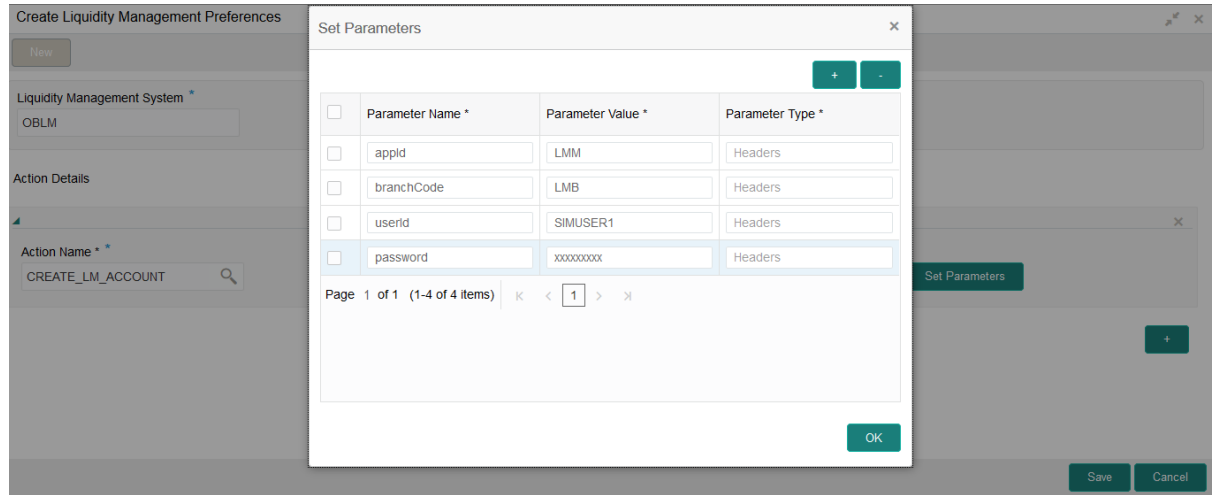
Create Liquidity Management Preferences

New

Liquidity Management System *

OBLM

Action Details

Action Name * *

CREATE_LM_ACCOUNT

Set Parameters

+

Save

Cancel

Set Parameters

×

+

-

| | Parameter Name * | Parameter Value * | Parameter Type * |
|---|---|---|---|
| | appId | LMM | Headers |
| | branchCode | LMB | Headers |
| | userId | SIMUSER1 | Headers |
| | password | xxxxxxxxx | Headers |

Page 1 of 1 (1-4 of 4 items) K < 1 > >I

OK